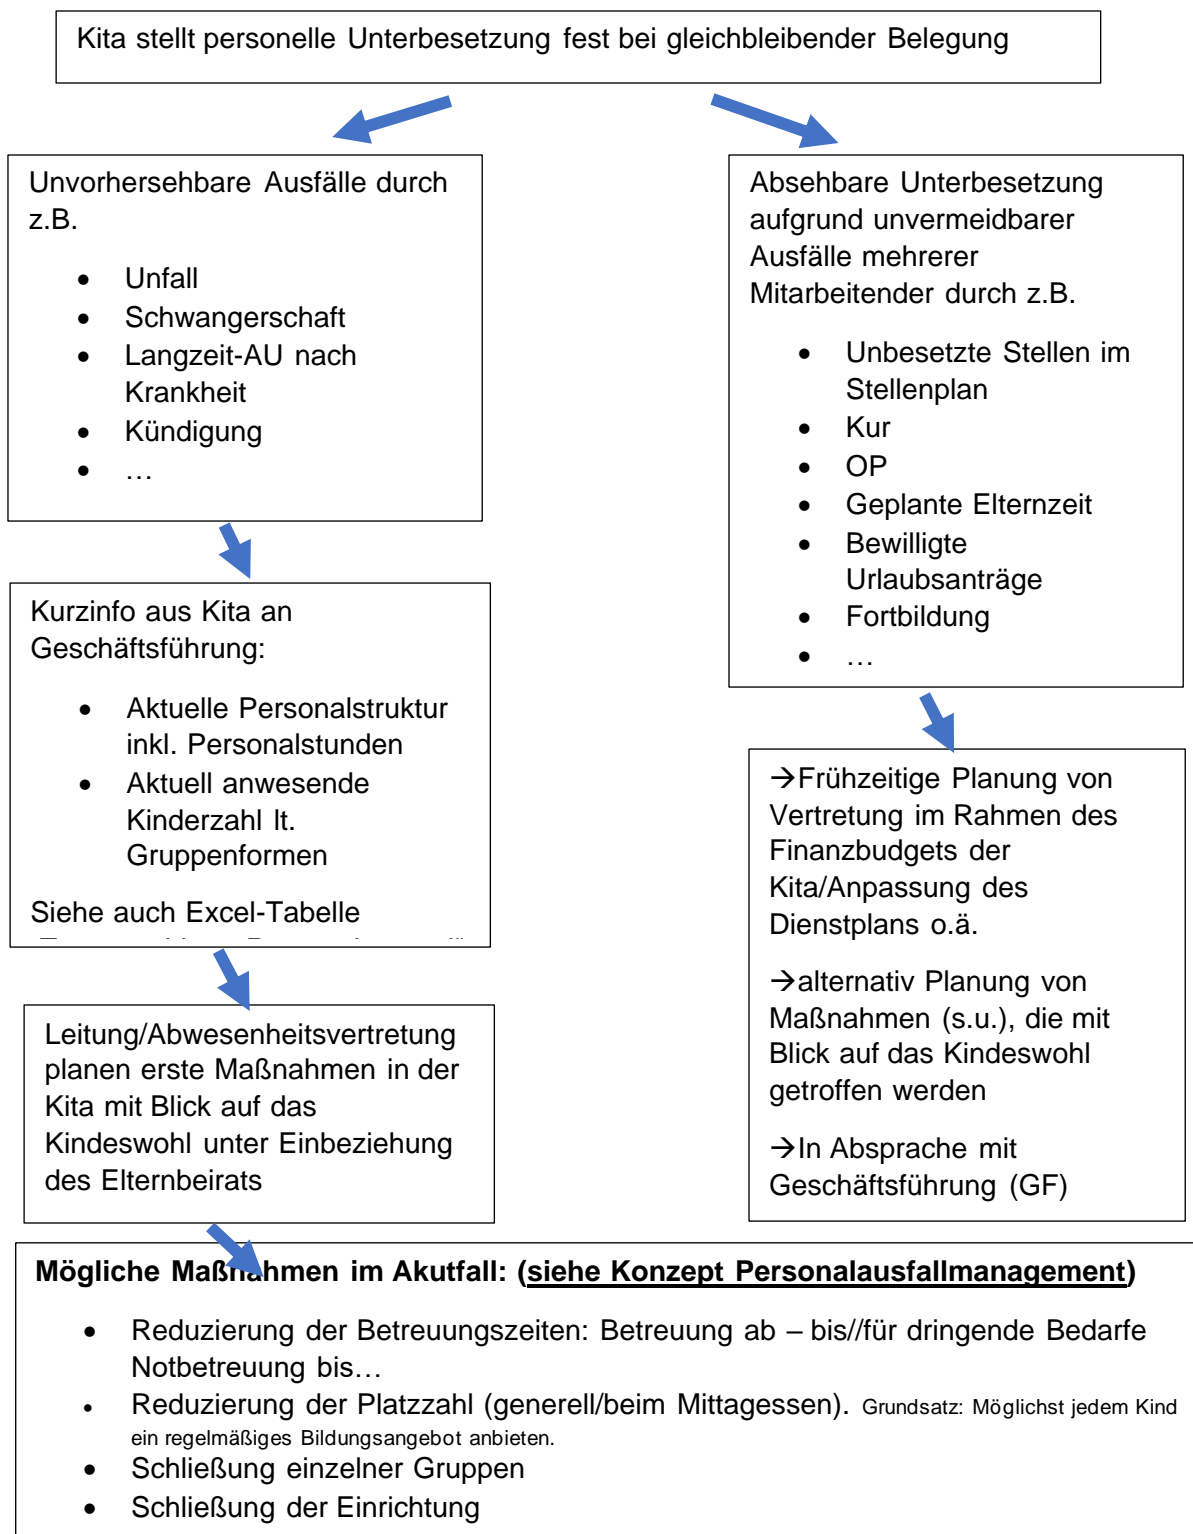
Kita stellt personelle Unterbesetzung fest bei gleichbleibender Belegung

Unvorhersehbare Ausfälle durch z.B.

- Unfall
- Schwangerschaft
- Langzeit-AU nach Krankheit
- Kündigung
- …

Kurzinfo aus Kita an Geschäftsführung:

- Aktuelle Personalstruktur inkl. Personalstunden
- Aktuell anwesende Kinderzahl lt. Gruppenformen

Siehe auch Excel-Tabelle

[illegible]

Leitung/Abwesenheitsvertretung planen erste Maßnahmen in der Kita mit Blick auf das Kindeswohl unter Einbeziehung des Elternbeirats

Absehbare Unterbesetzung aufgrund unvermeidbarer Ausfälle mehrerer Mitarbeitender durch z.B.

- Unbesetzte Stellen im Stellenplan
- Kur
- OP
- Geplante Elternzeit
- Bewilligte Urlaubsanträge
- Fortbildung
- …

→Frühzeitige Planung von Vertretung im Rahmen des Finanzbudgets der Kita/Anpassung des Dienstplans o.ä.

→alternativ Planung von Maßnahmen (s.u.), die mit Blick auf das Kindeswohl getroffen werden

→In Absprache mit Geschäftsführung (GF)

**Mögliche Maßnahmen im Akutfall: (siehe Konzept Personalausfallmanagement)**

- Reduzierung der Betreuungszeiten: Betreuung ab – bis//für dringende Bedarfe Notbetreuung bis…
- Reduzierung der Platzzahl (generell/beim Mittagessen). Grundsatz: Möglichst jedem Kind ein regelmäßiges Bildungsangebot anbieten.
- Schließung einzelner Gruppen
- Schließung der Einrichtung